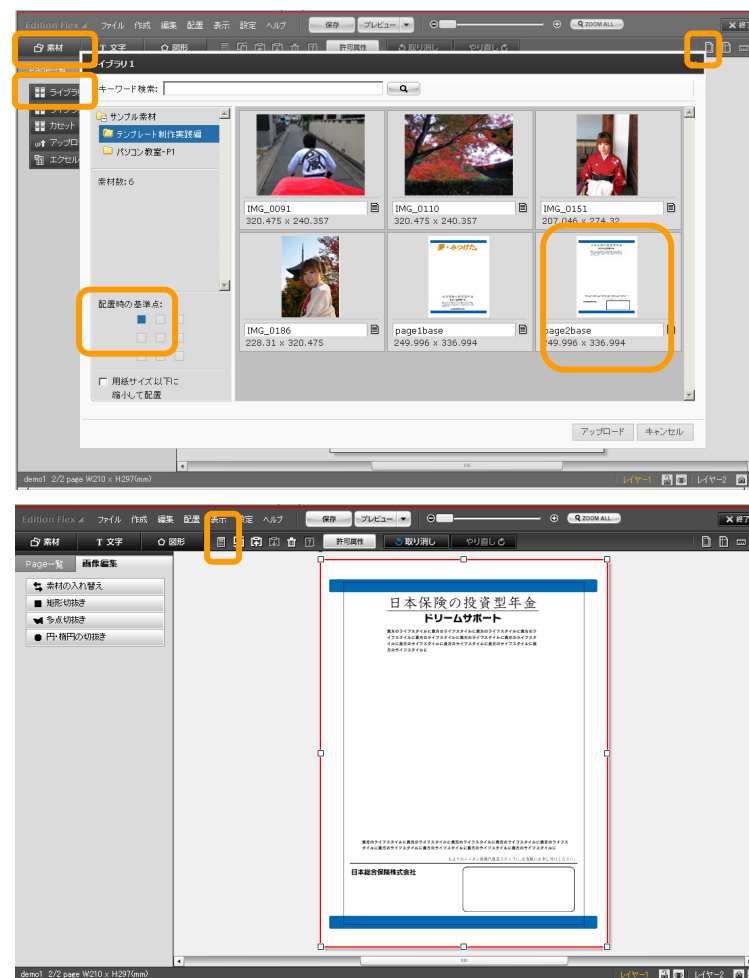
Edition Flex ファイル 作成 編集 配置 表示 設定 ヘルプ 保存 プレビュー ZOOM ALL 終了

素材 T 文字 図形 許可属性 取り消し やり直し

ライブラリ1

ライブラリ
カセット
アップロ
エクセル

キーワード検索:

サンプル素材
テンプレート制作実践編
パソコン教室-P1

素材数:6

配置時の基準点:

用紙サイズ以下に縮小して配置

IMG_0091
320.475 x 240.357

IMG_0110
320.475 x 240.357

IMG_0151
207.046 x 274.32

IMG_0186
228.31 x 320.475

page1base
249.996 x 336.994

page2base
249.996 x 336.994

アップロード キャンセル

demo1 2/2 page W210 x H297(mm)

レイヤー1 レイヤー2

Edition Flex ファイル 作成 編集 配置 表示 設定 ヘルプ 保存 プレビュー ZOOM ALL 終了

素材 T 文字 図形 許可属性 取り消し やり直し

Page一覧 画像編集

素材の入れ替え
矩形切抜き
多点切抜き
円・楕円の切抜き

日本保険の投資型年金
ドリームサポート

日本総合保険株式会社

demo1 2/2 page W210 x H297(mm)

レイヤー1 レイヤー2